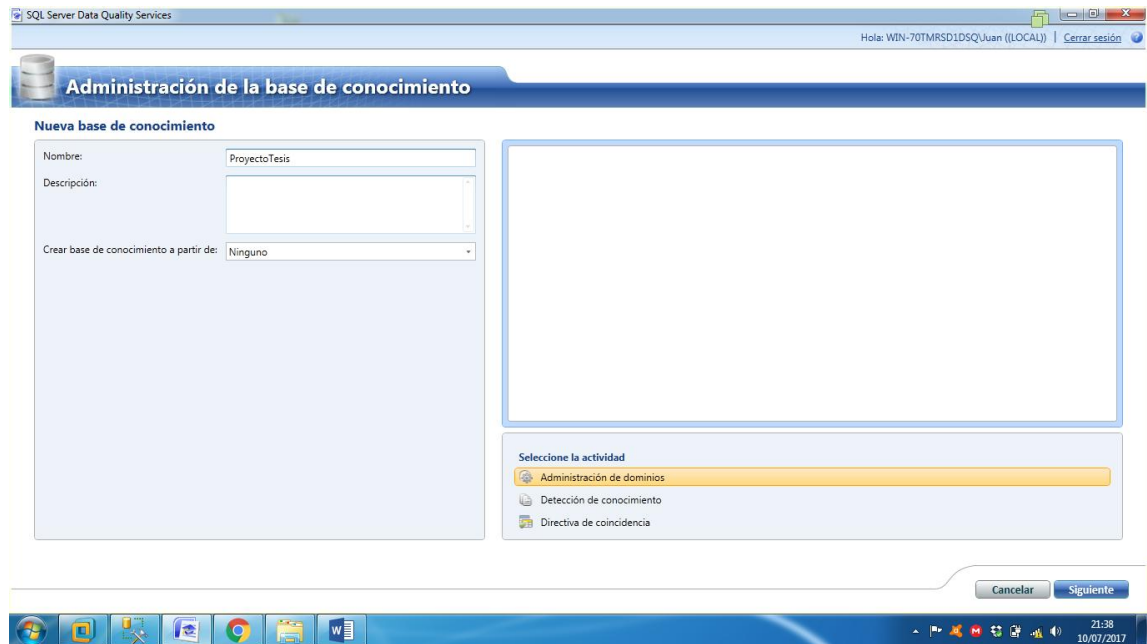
SQL Server Data Quality Services

Hola: WIN-70TMRSD1DSQ\Juan ((LOCAL)) | Cerrar sesión

Administración de la base de conocimiento

Nueva base de conocimiento

Nombre: ProyectoTesis

Descripción:

Crear base de conocimiento a partir de: Ninguno

Seleccione la actividad

Administración de dominios

Detección de conocimiento

Directiva de coincidencia

Cancelar

Siguiente

21:38
10/07/2017